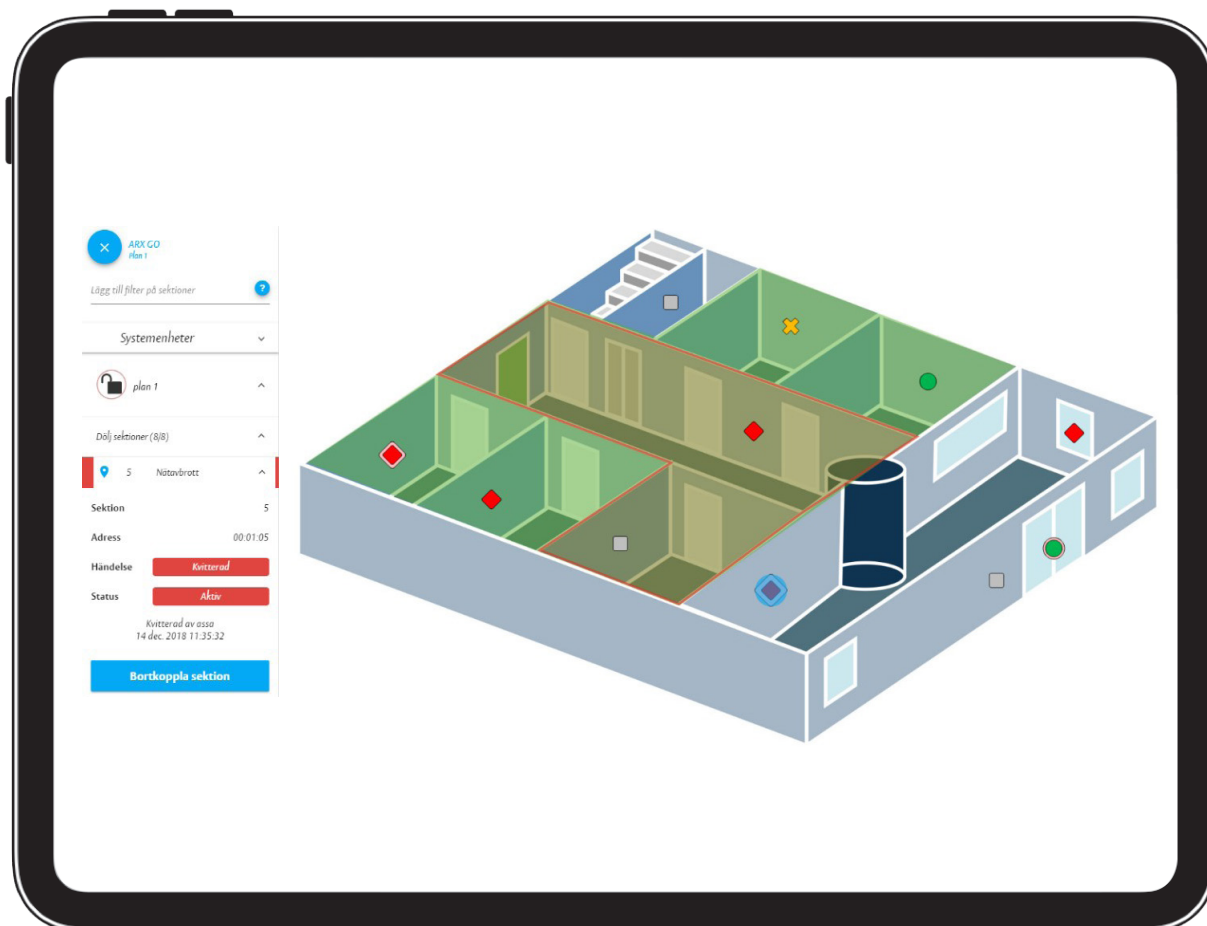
ARX GO
Plan 1

Lägg till filter på sektioner

Systemenheter

plan 1

Dölj sektioner (8/8)

5 Nätavbrott

Sektion 5

Adress 00:01:05

Händelse Kvitterad

Status Aktiv

Kvitterad av assa
14 dec. 2018 11:35:32

Bortkoppla sektion